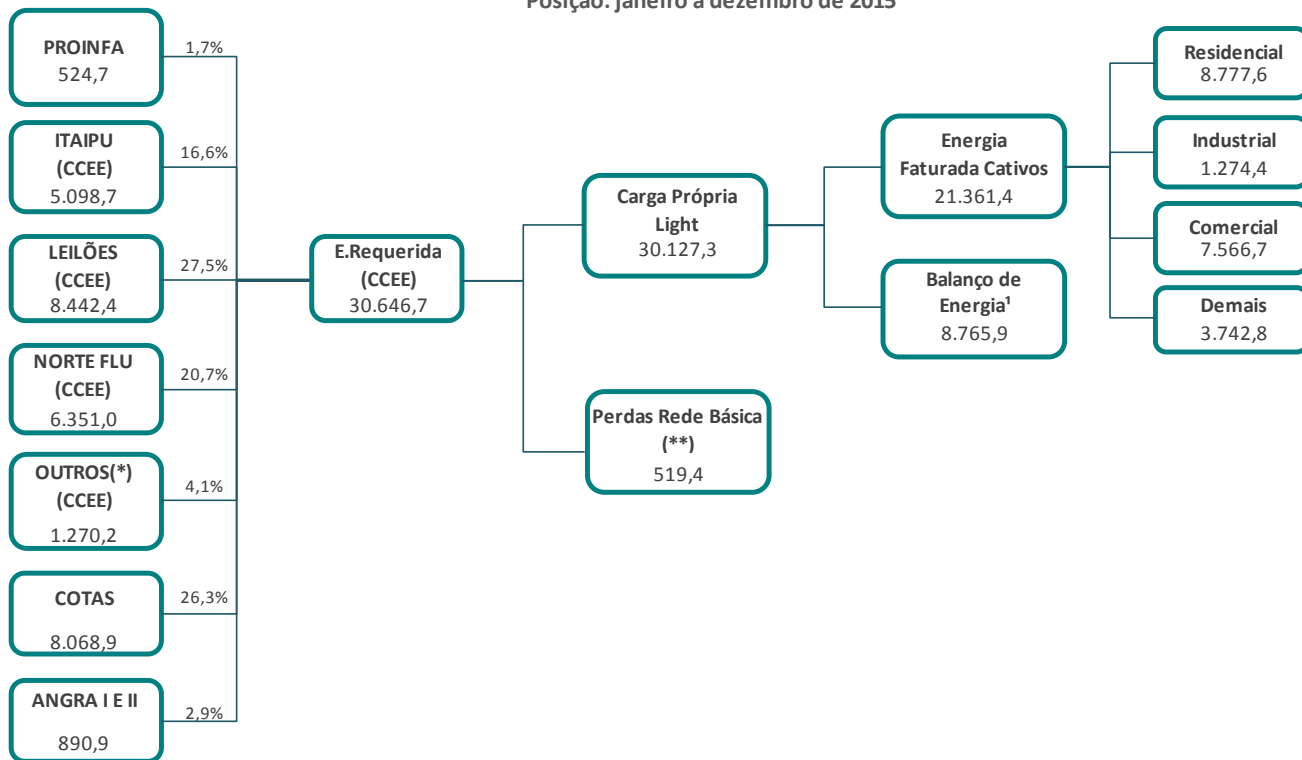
Posição: janeiro a dezembro de 2015

PROINFA
524,7
1,7%

ITAIPU
(CCEE)
5.098,7
16,6%

LEILÕES
(CCEE)
8.442,4
27,5%

NORTE FLU
(CCEE)
6.351,0
20,7%

OUTROS(*)
(CCEE)
1.270,2
4,1%

COTAS
8.068,9
26,3%

ANGRA I E II
890,9
2,9%

E.Requerida
(CCEE)
30.646,7

Carga Própria
Light
30.127,3

Perdas Rede Básica
(**)
519,4

Energia
Faturada Cativos
21.361,4

Balanço de
Energia¹
8.765,9

Residencial
8.777,6

Industrial
1.274,4

Comercial
7.566,7

Demais
3.742,8